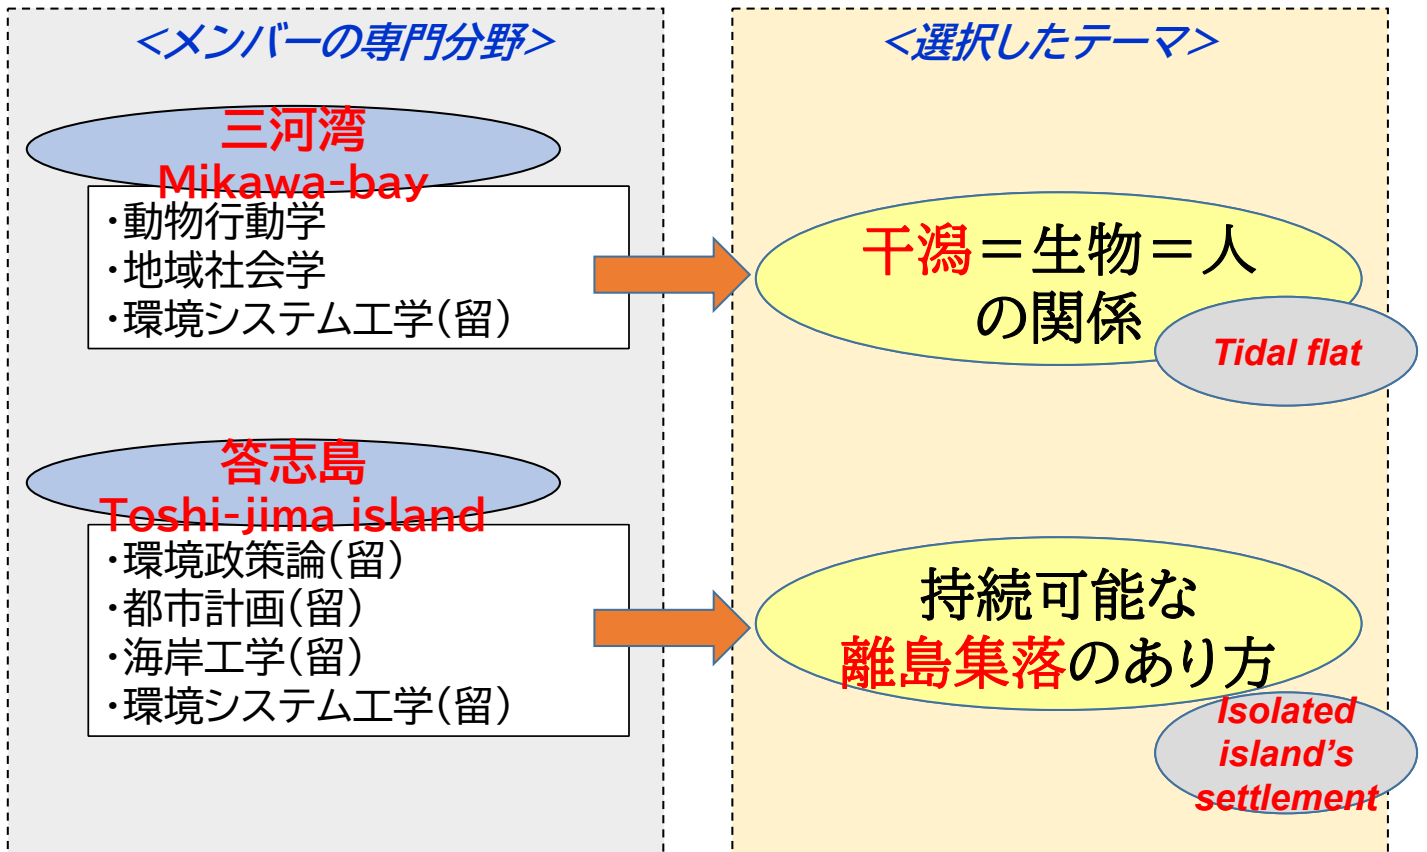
<メンバーの専門分野>

三河湾
Mikawa-bay

・動物行動学
・地域社会学
・環境システム工学(留)

答志島
Toshi-jima island

・環境政策論(留)
・都市計画(留)
・海岸工学(留)
・環境システム工学(留)

<選択したテーマ>

干潟＝生物＝人の関係

Tidal flat

持続可能な離島集落のあり方

Isolated island's settlement